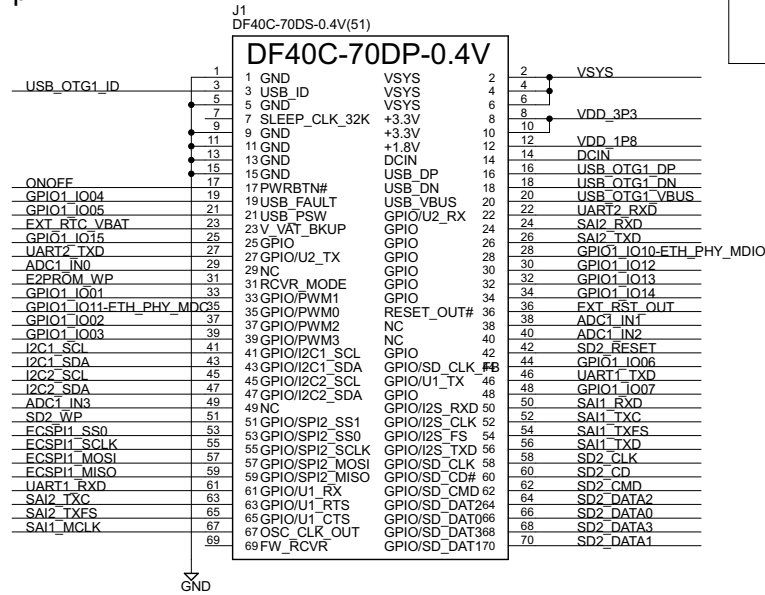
J1
DF40C-70DS-0.4V(51)

DF40C-70DP-0.4V

| Net | Pin | Left | Right | Pin | Net |
|---|---|---|---|---|---|
| | 1 | GND | VSYS | 2 | VSYS |
| USB_OTG1_ID | 3 | USB_ID | VSYS | 4 | |
| | 5 | GND | VSYS | 6 | |
| | 7 | SLEEP_CLK_32K | +3.3V | 8 | VDD_3P3 |
| | 9 | GND | +3.3V | 10 | |
| | 11 | GND | +1.8V | 12 | VDD_1P8 |
| | 13 | GND | DCIN | 14 | DCIN |
| | 15 | GND | USB_DP | 16 | USB_OTG1_DP |
| ONOFF | 17 | PWRBTN# | USB_DN | 18 | USB_OTG1_DN |
| GPIO1_IO04 | 19 | USB_FAULT | USB_VBUS | 20 | USB_OTG1_VBUS |
| GPIO1_IO05 | 21 | USB_PSW | GPIO/U2_RX | 22 | UART2_RXD |
| EXT_RTC_VBAT | 23 | V_VAT_BKUP | GPIO | 24 | SAI2_RXD |
| GPIO1_IO15 | 25 | GPIO | GPIO | 26 | SAI2_TXD |
| UART2_TXD | 27 | GPIO/U2_TX | GPIO | 28 | GPIO1_IO10-ETH_PHY_MDIO |
| ADC1_IN0 | 29 | NC | GPIO | 30 | GPIO1_IO12 |
| E2PROM_WP | 31 | RCVR_MODE | GPIO | 32 | GPIO1_IO13 |
| GPIO1_IO01 | 33 | GPIO/PWM1 | GPIO | 34 | GPIO1_IO14 |
| GPIO1_IO11-ETH_PHY_MDC | 35 | GPIO/PWM0 | RESET_OUT# | 36 | EXT_RST_OUT |
| GPIO1_IO02 | 37 | GPIO/PWM2 | NC | 38 | ADC1_IN1 |
| GPIO1_IO03 | 39 | GPIO/PWM3 | NC | 40 | ADC1_IN2 |
| I2C1_SCL | 41 | GPIO/I2C1_SCL | GPIO | 42 | SD2_RESET |
| I2C1_SDA | 43 | GPIO/I2C1_SDA | GPIO/SD_CLK_FB | 44 | GPIO1_IO06 |
| I2C2_SCL | 45 | GPIO/I2C2_SCL | GPIO/U1_TX | 46 | UART1_TXD |
| I2C2_SDA | 47 | GPIO/I2C2_SDA | GPIO | 48 | GPIO1_IO07 |
| ADC1_IN3 | 49 | NC | GPIO/I2S_RXD | 50 | SAI1_RXD |
| SD2_WP | 51 | GPIO/SPI2_SS1 | GPIO/I2S_CLK | 52 | SAI1_TXC |
| ECSPI1_SS0 | 53 | GPIO/SPI2_SS0 | GPIO/I2S_FS | 54 | SAI1_TXFS |
| ECSPI1_SCLK | 55 | GPIO/SPI2_SCLK | GPIO/I2S_TXD | 56 | SAI1_TXD |
| ECSPI1_MOSI | 57 | GPIO/SPI2_MOSI | GPIO/SD_CLK | 58 | SD2_CLK |
| ECSPI1_MISO | 59 | GPIO/SPI2_MISO | GPIO/SD_CD# | 60 | SD2_CD |
| UART1_RXD | 61 | GPIO/U1_RX | GPIO/SD_CMD | 62 | SD2_CMD |
| SAI2_TXC | 63 | GPIO/U1_RTS | GPIO/SD_DAT2 | 64 | SD2_DATA2 |
| SAI2_TXFS | 65 | GPIO/U1_CTS | GPIO/SD_DAT0 | 66 | SD2_DATA0 |
| SAI1_MCLK | 67 | OSC_CLK_OUT | GPIO/SD_DAT3 | 68 | SD2_DATA3 |
| | 69 | FW_RCVR | GPIO/SD_DAT1 | 70 | SD2_DATA1 |

GND